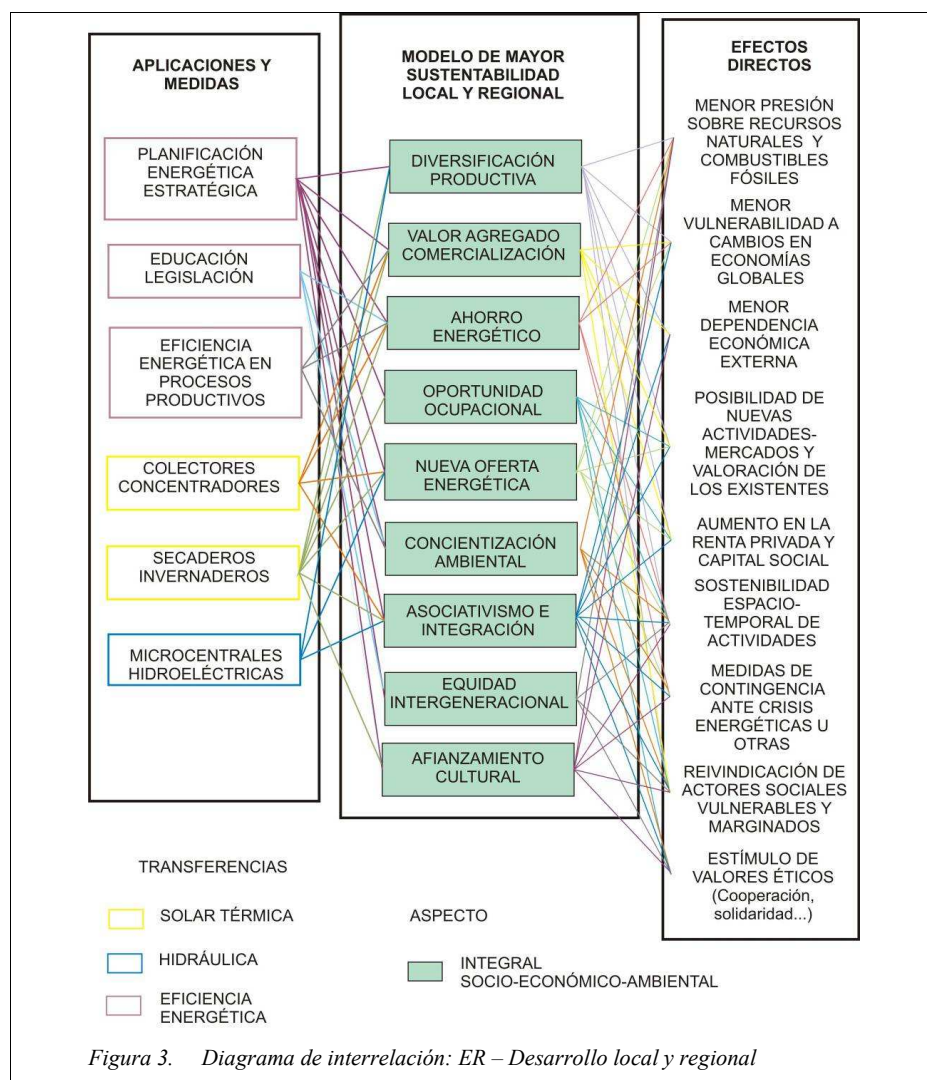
APLICACIONES Y MEDIDAS

PLANIFICACIÓN ENERGÉTICA ESTRATÉGICA

EDUCACIÓN LEGISLACIÓN

EFICIENCIA ENERGÉTICA EN PROCESOS PRODUCTIVOS

COLECTORES CONCENTRADORES

SECADEROS INVERNADEROS

MICROCENTRALES HIDROELÉCTRICAS

MODELO DE MAYOR SUSTENTABILIDAD LOCAL Y REGIONAL

DIVERSIFICACIÓN PRODUCTIVA

VALOR AGREGADO COMERCIALIZACIÓN

AHORRO ENERGÉTICO

OPORTUNIDAD OCUPACIONAL

NUEVA OFERTA ENERGÉTICA

CONCIENTIZACIÓN AMBIENTAL

ASOCIATIVISMO E INTEGRACIÓN

EQUIDAD INTERGENERACIONAL

AFIANZAMIENTO CULTURAL

EFECTOS DIRECTOS

MENOR PRESIÓN SOBRE RECURSOS NATURALES Y COMBUSTIBLES FÓSILES

MENOR VULNERABILIDAD A CAMBIOS EN ECONOMÍAS GLOBALES

MENOR DEPENDENCIA ECONÓMICA EXTERNA

POSIBILIDAD DE NUEVAS ACTIVIDADES-MERCADOS Y VALORACIÓN DE LOS EXISTENTES

AUMENTO EN LA RENTA PRIVADA Y CAPITAL SOCIAL

SOSTENIBILIDAD ESPACIO-TEMPORAL DE ACTIVIDADES

MEDIDAS DE CONTINGENCIA ANTE CRISIS ENERGÉTICAS U OTRAS

REIVINDICACIÓN DE ACTORES SOCIALES VULNERABLES Y MARGINADOS

ESTÍMULO DE VALORES ÉTICOS (Cooperación, solidaridad...)

TRANSFERENCIAS

SOLAR TÉRMICA

HIDRÁULICA

EFICIENCIA ENERGÉTICA

ASPECTO

INTEGRAL SOCIO-ECONÓMICO-AMBIENTAL

Figura 3. Diagrama de interrelación: ER – Desarrollo local y regional